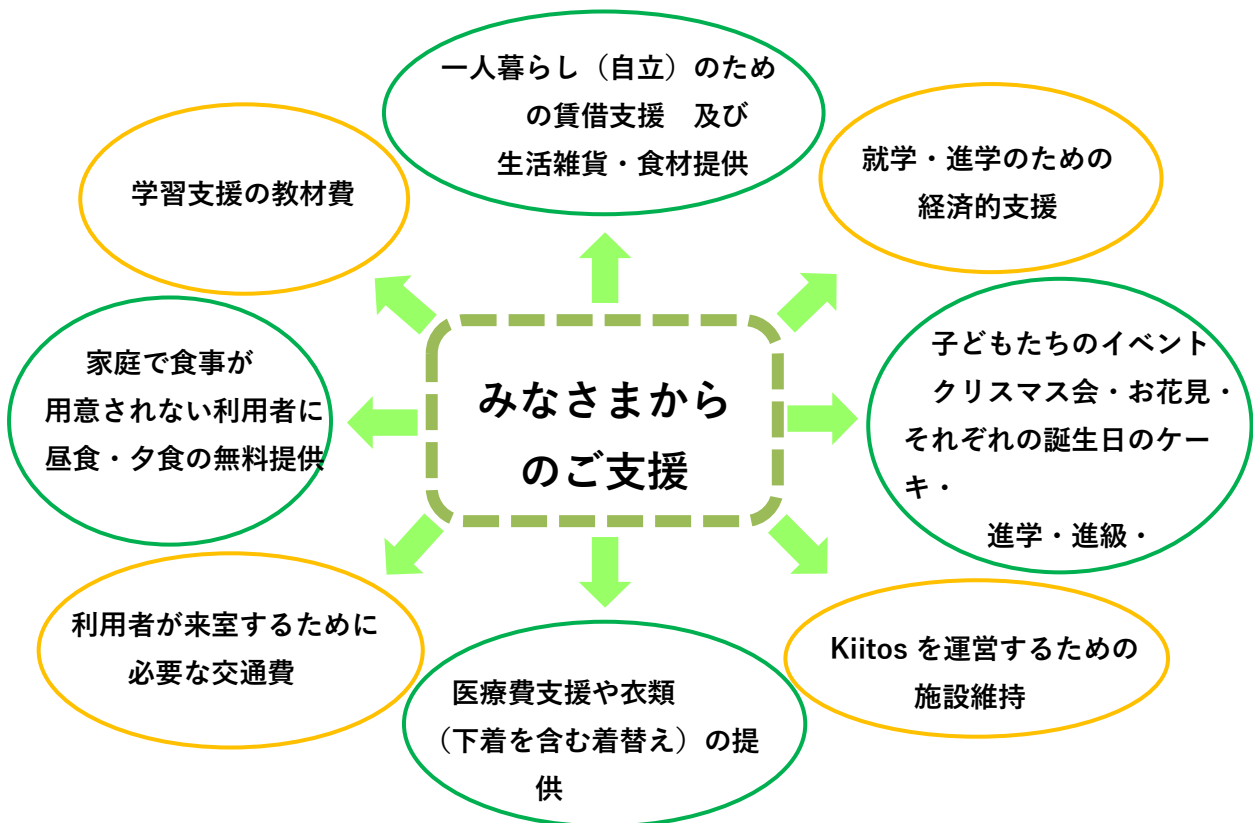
みなさまから
のご支援

一人暮らし（自立）のための賃借支援　及び生活雑貨・食材提供

学習支援の教材費

就学・進学のための経済的支援

家庭で食事が用意されない利用者に昼食・夕食の無料提供

子どもたちのイベント
クリスマス会・お花見・それぞれの誕生日のケーキ・
進学・進級・

利用者が来室するために必要な交通費

医療費支援や衣類（下着を含む着替え）の提供

Kiitos を運営するための施設維持